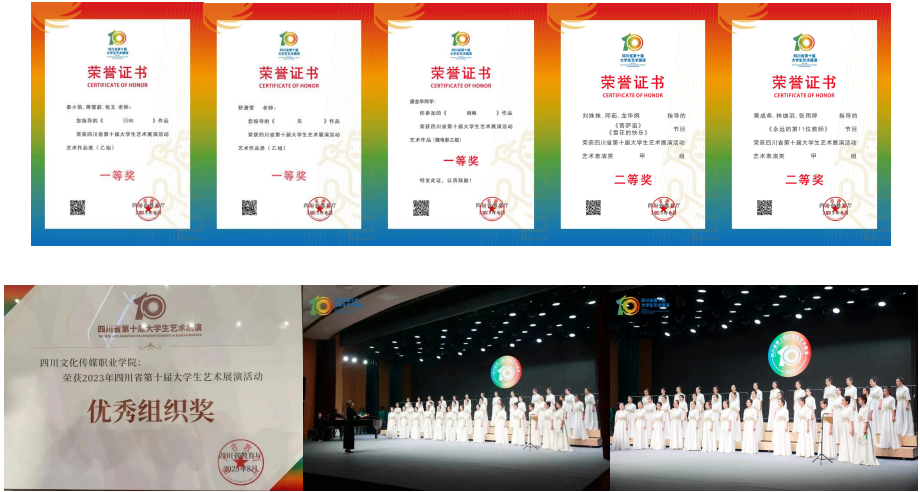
10
四川省第十届大学生艺术展演
荣誉证书
CERTIFICATE OF HONOR
姜小凤、蒋雯静、张文 老师：
您指导的《 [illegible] 》作品
荣获四川省第十届大学生艺术展演活动
艺术作品类（乙组）
一等奖
四川省教育厅
2023年8月

10
四川省第十届大学生艺术展演
荣誉证书
CERTIFICATE OF HONOR
舒潇潇 老师：
您指导的《 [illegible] 》作品
荣获四川省第十届大学生艺术展演活动
艺术作品类（乙组）
一等奖
四川省教育厅
2023年8月

10
四川省第十届大学生艺术展演
荣誉证书
CERTIFICATE OF HONOR
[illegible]同学：
你参加的《 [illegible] 》作品
荣获四川省第十届大学生艺术展演活动
艺术作品类（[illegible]乙组）
一等奖
特发此证，以资鼓励！
四川省教育厅
2023年8月

10
四川省第十届大学生艺术展演
荣誉证书
CERTIFICATE OF HONOR
刘佳琳、邱茹、龙华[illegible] 指导的
《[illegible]》
《看花的快乐》 节目
荣获四川省第十届大学生艺术展演活动
艺术表演类 甲 组
二等奖
四川省教育厅
2023年8月

10
四川省第十届大学生艺术展演
荣誉证书
CERTIFICATE OF HONOR
黄成希、林德羽、张雨婷 指导的
《永远的第1位教师》 节目
荣获四川省第十届大学生艺术展演活动
艺术表演类 甲 组
二等奖
四川省教育厅
2023年8月

10
四川省第十届大学生艺术展演
四川文化传媒职业学院：
荣获2023年四川省第十届大学生艺术展演活动
优秀组织奖
四川省教育厅
2023年8月

10
四川省第十届大学生艺术展演

10
四川省第十届大学生艺术展演